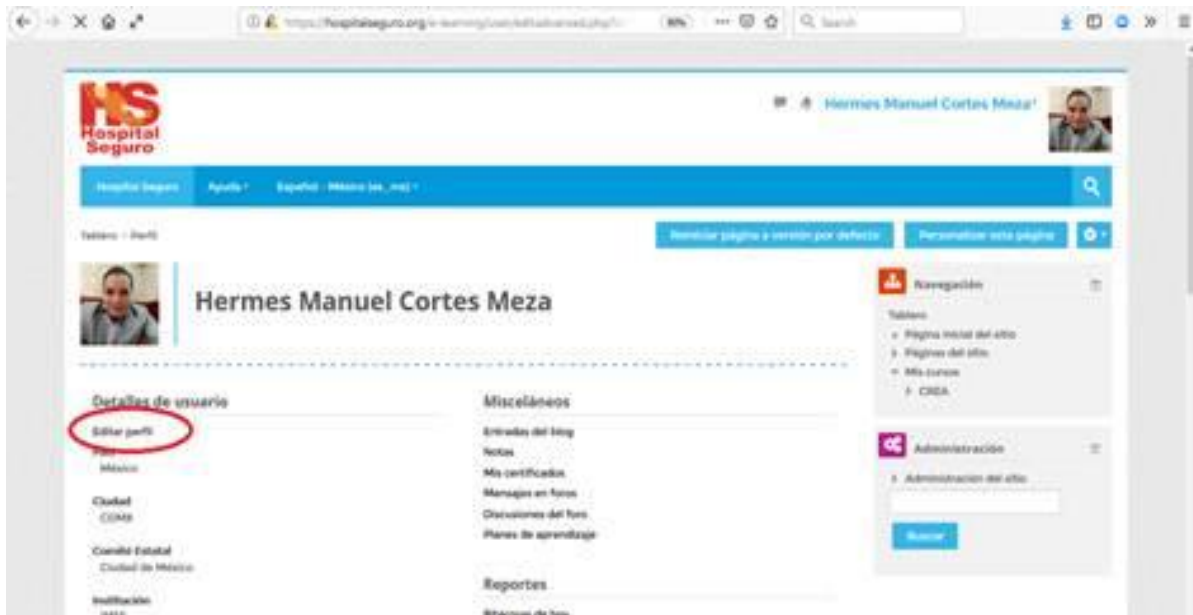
https://hospitalseguro.org/e-learning/user/edit

80%

Search

HS
Hospital
Seguro

Hermes Manuel Cortes Meza

Hospital Seguro   Ayuda   Español - México (es_mx)

Tablero / Perfil

Reiniciar página a versión por defecto   Personalizar esta página

Hermes Manuel Cortes Meza

Detalles de usuario

Editar perfil

País
México

Ciudad
CDMX

Comité Estatal
Ciudad de México

Institución
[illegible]

Misceláneos

Entradas del blog
Notas
Mis certificados
Mensajes en foros
Discusiones del foro
Planes de aprendizaje

Reportes

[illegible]

Navegación

Tablero
Página inicial del sitio
Páginas del sitio
Mis cursos
CISEA

Administración

Administración del sitio

Buscar